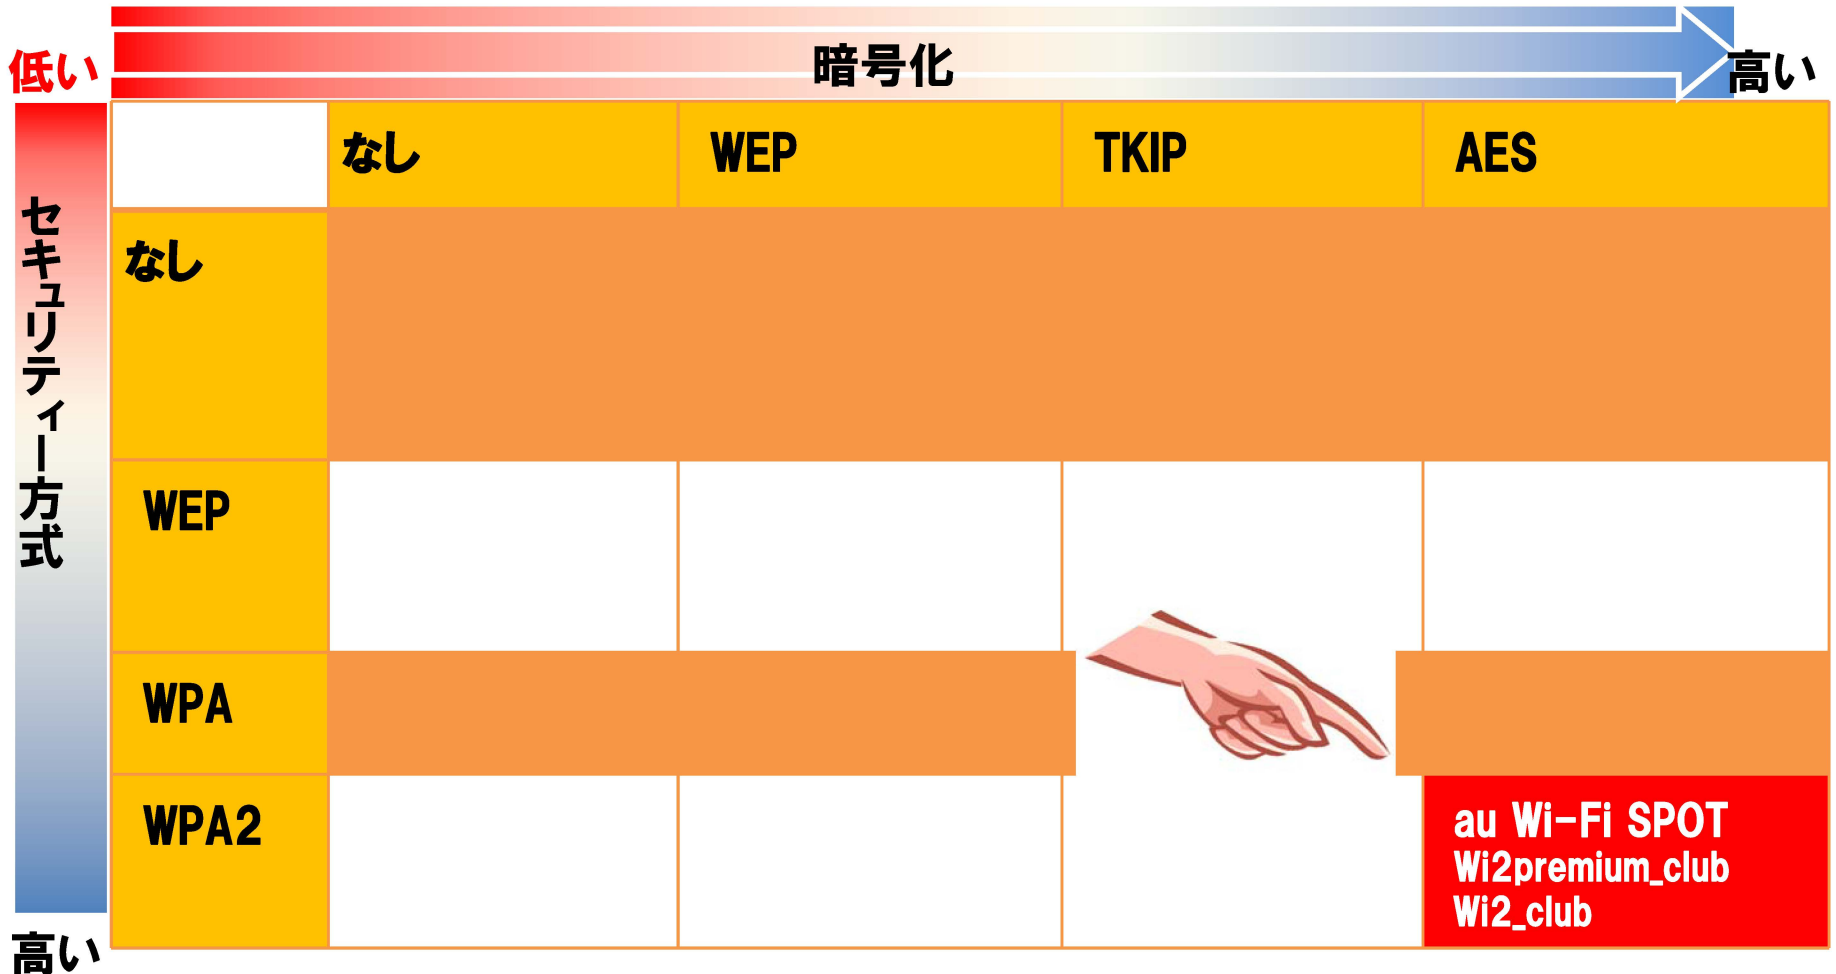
低い

暗号化

高い

セキュリティー方式

| | なし | WEP | TKIP | AES |
|---|---|---|---|---|
| なし | | | | |
| WEP | | | | |
| WPA | | | | |
| WPA2 | | | | au Wi-Fi SPOT Wi2premium_club Wi2_club |

高い